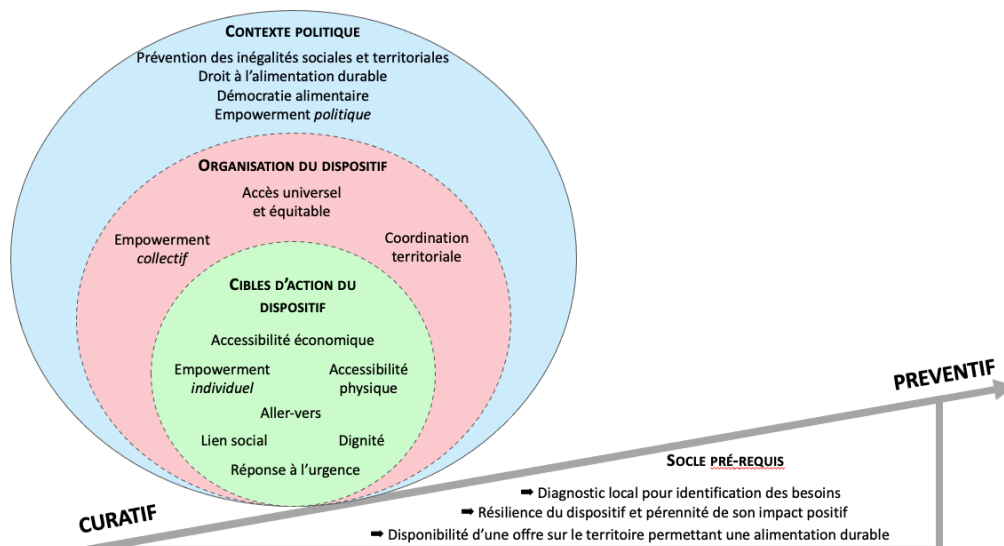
CONTEXTE POLITIQUE

Prévention des inégalités sociales et territoriales
Droit à l'alimentation durable
Démocratie alimentaire
Empowerment *politique*

ORGANISATION DU DISPOSITIF

Accès universel et équitable

Empowerment *collectif*

Coordination territoriale

CIBLES D'ACTION DU DISPOSITIF

Accessibilité économique

Empowerment *individuel*

Accessibilité physique

Aller-vers

Lien social

Dignité

Réponse à l'urgence

PREVENTIF

CURATIF

SOCLE PRÉ-REQUIS

➡ Diagnostic local pour identification des besoins
➡ Résilience du dispositif et pérennité de son impact positif
➡ Disponibilité d'une offre sur le territoire permettant une alimentation durable